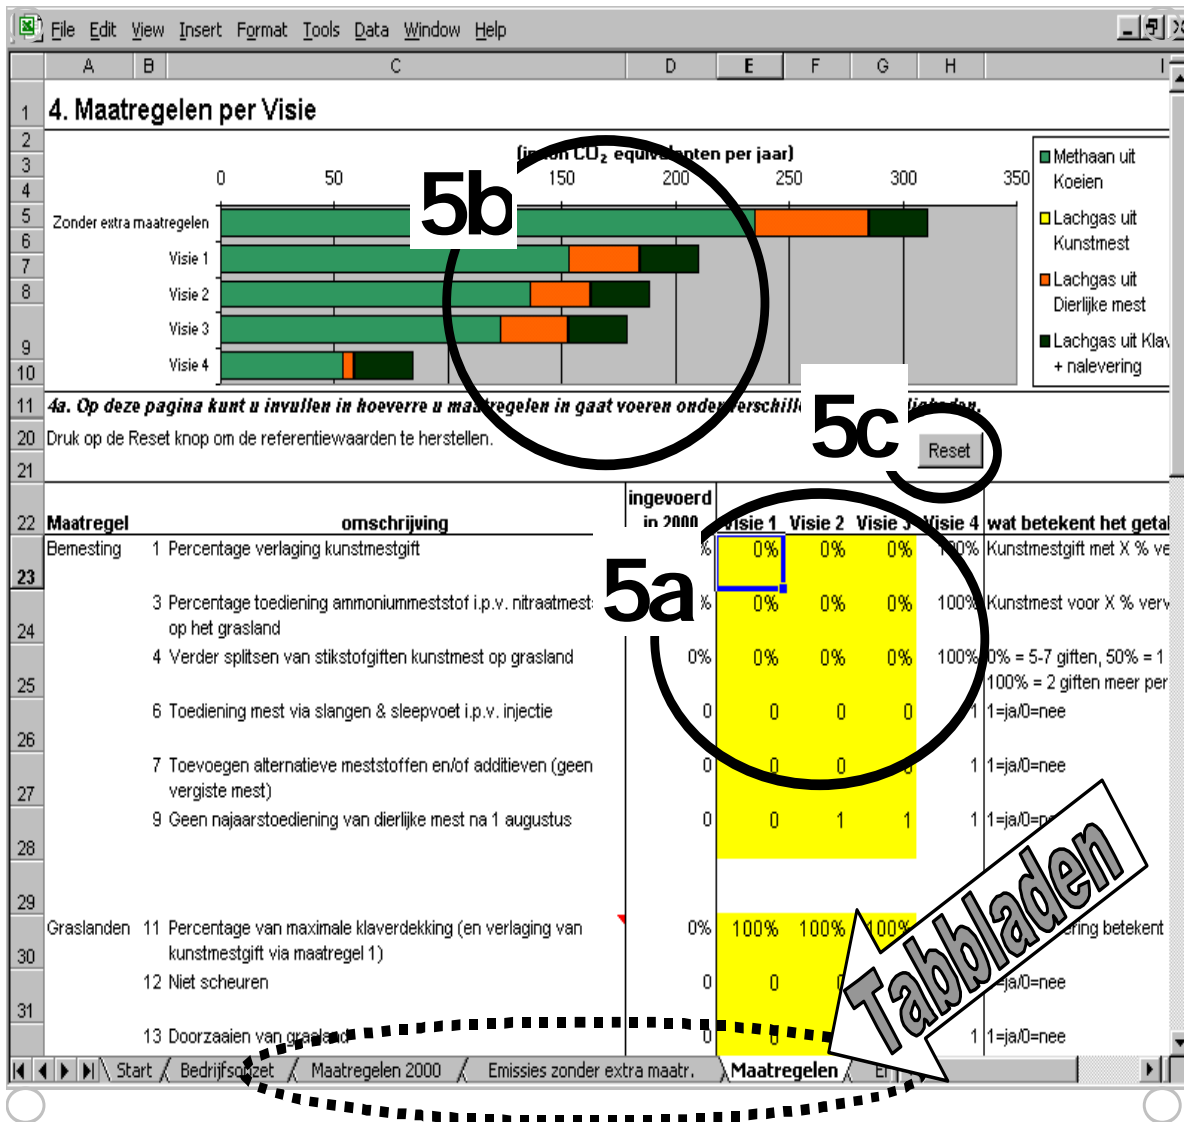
File Edit View Insert Format Tools Data Window Help

A B C D E F G H I

1 4. Maatregelen per Visie

2
3 (in ton $CO_2$ equivalenten per jaar)
4 0 50 150 200 250 300 350
5 Zonder extra maatregelen
6
7 Visie 1
8 Visie 2
9 Visie 3
10 Visie 4

5b

Methaan uit Koeien
Lachgas uit Kunstmest
Lachgas uit Dierlijke mest
Lachgas uit Klav + nalevering

11 4a. Op deze pagina kunt u invullen in hoeverre u maatregelen in gaat voeren onder verschill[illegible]

20 Druk op de Reset knop om de referentiewaarden te herstellen.

5c

Reset

21

| 22 | Maatregel | | omschrijving | ingevoerd in 2000 | Visie 1 | Visie 2 | Visie 3 | Visie 4 | wat betekent het getal |
|---|---|---|---|---|---|---|---|---|---|
| 23 | Bemesting | 1 | Percentage verlaging kunstmestgift | % | 0% | 0% | 0% | 100% | Kunstmestgift met X % ve |
| 24 | | 3 | Percentage toediening ammoniummeststof i.p.v. nitraatmest op het grasland | % | 0% | 0% | 0% | 100% | Kunstmest voor X % verv |
| 25 | | 4 | Verder splitsen van stikstofgiften kunstmest op grasland | 0% | 0% | 0% | 0% | 100% | 0% = 5-7 giften, 50% = 1 100% = 2 giften meer per |
| 26 | | 6 | Toediening mest via slangen & sleepvoet i.p.v. injectie | 0 | 0 | 0 | 0 | 1 | 1=ja/0=nee |
| 27 | | 7 | Toevoegen alternatieve meststoffen en/of additieven (geen vergiste mest) | 0 | 0 | 0 | 0 | 1 | 1=ja/0=nee |
| 28 | | 9 | Geen najaarstoediening van dierlijke mest na 1 augustus | 0 | 0 | 1 | 1 | 1 | 1=ja/0=n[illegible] |
| 29 | | | | | | | | | |
| 30 | Graslanden | 11 | Percentage van maximale klaverdekking (en verlaging van kunstmestgift via maatregel 1) | 0% | 100% | 100% | 100% | | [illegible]ring betekent |
| 31 | | 12 | Niet scheuren | 0 | 0 | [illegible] | | | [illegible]ja/0=nee |
| | | 13 | Doorzaaien van grasland | 0 | 0 | | | 1 | 1=ja/0=nee |

5a

Tabbladen

Start / Bedrijfsopzet / Maatregelen 2000 / Emissies zonder extra maatr. / Maatregelen / E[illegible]